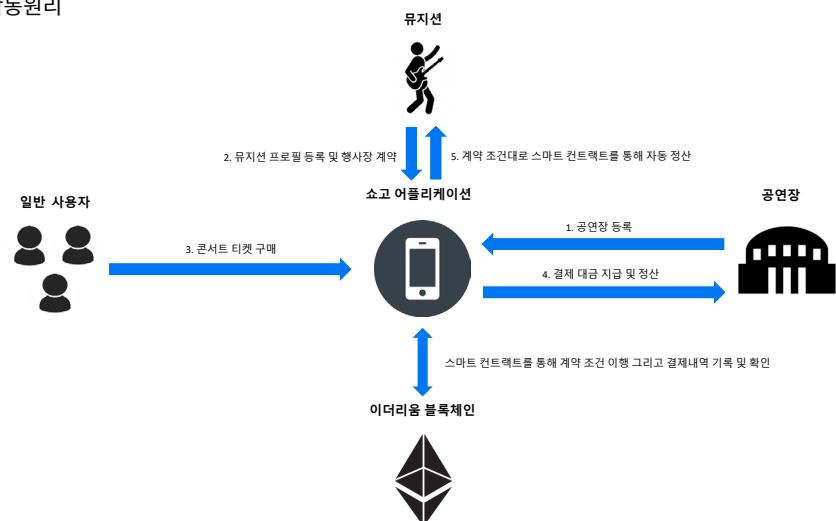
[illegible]동원리

뮤지션

2. 뮤지션 프로필 등록 및 행사장 계약

5. 계약 조건대로 스마트 컨트랙트를 통해 자동 정산

일반 사용자

쇼고 어플리케이션

공연장

1. 공연장 등록

3. 콘서트 티켓 구매

4. 결제 대금 지급 및 정산

스마트 컨트랙트를 통해 계약 조건 이행 그리고 결제내역 기록 및 확인

이더리움 블록체인